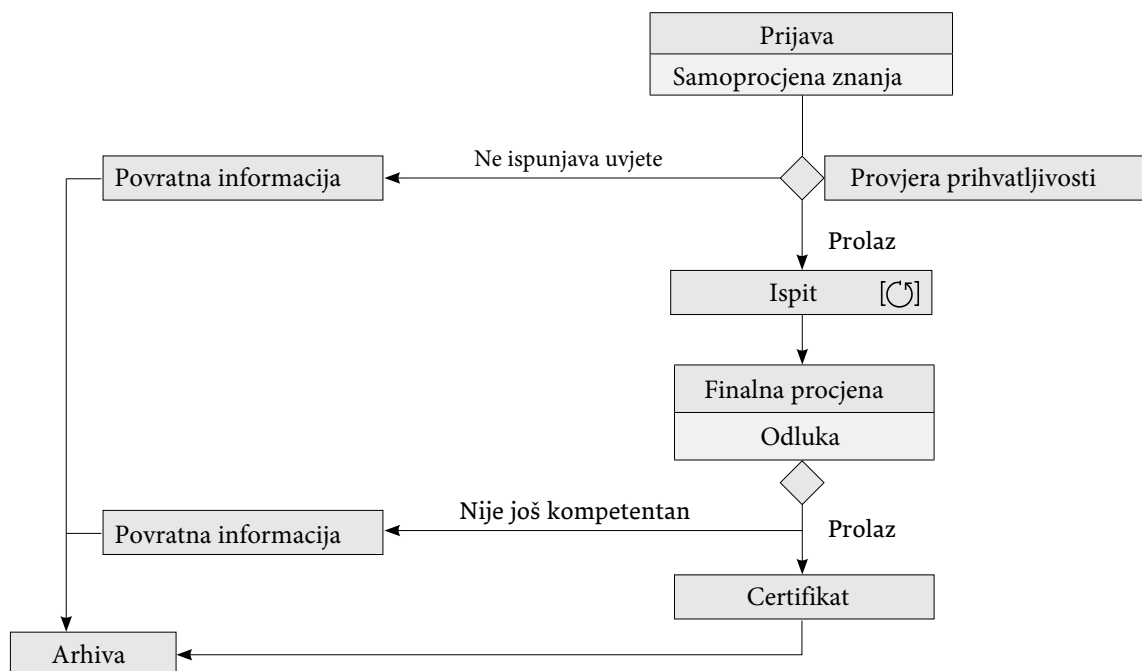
Prijava

Samoprocjena znanja

Ne ispunjava uvjete

Povratna informacija

Provjera prihvatljivosti

Prolaz

Ispit

Finalna procjena

Odluka

Nije još kompetentan

Povratna informacija

Prolaz

Certifikat

Arhiva